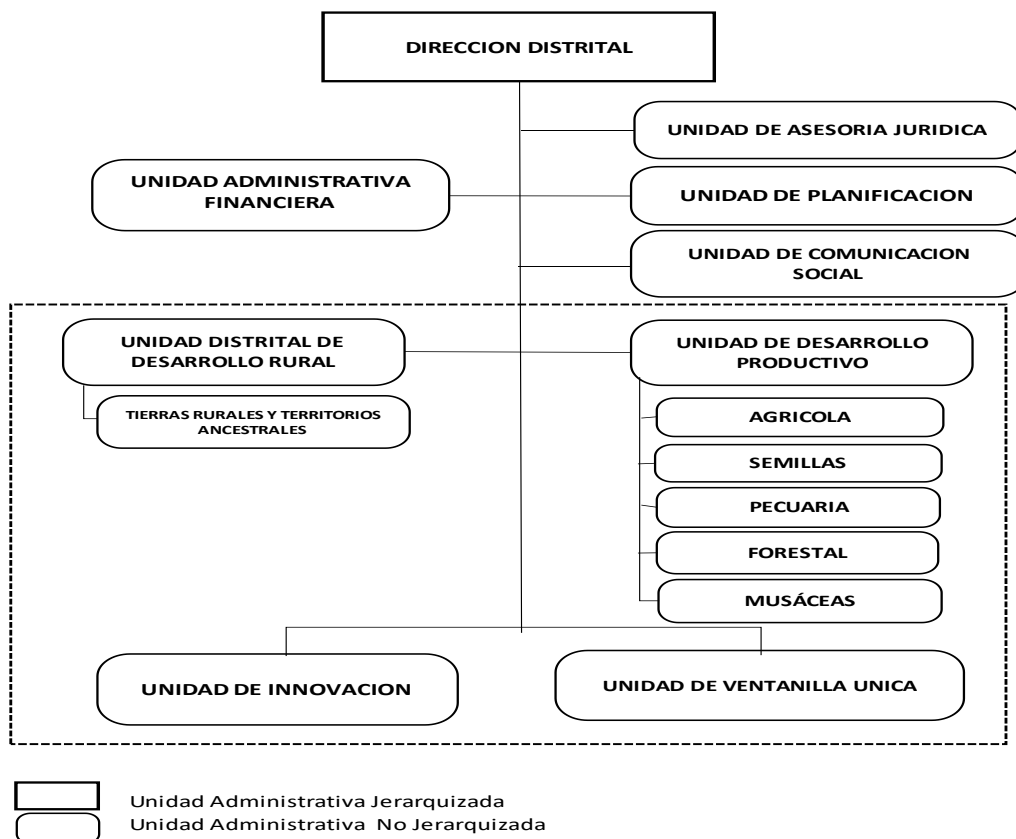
DIRECCION DISTRITAL

UNIDAD DE ASESORIA JURIDICA

UNIDAD ADMINISTRATIVA FINANCIERA

UNIDAD DE PLANIFICACION

UNIDAD DE COMUNICACION SOCIAL

UNIDAD DISTRITAL DE DESARROLLO RURAL

UNIDAD DE DESARROLLO PRODUCTIVO

TIERRAS RURALES Y TERRITORIOS ANCESTRALES

AGRICOLA

SEMILLAS

PECUARIA

FORESTAL

MUSÁCEAS

UNIDAD DE INNOVACION

UNIDAD DE VENTANILLA UNICA

Unidad Administrativa Jerarquizada
Unidad Administrativa No Jerarquizada